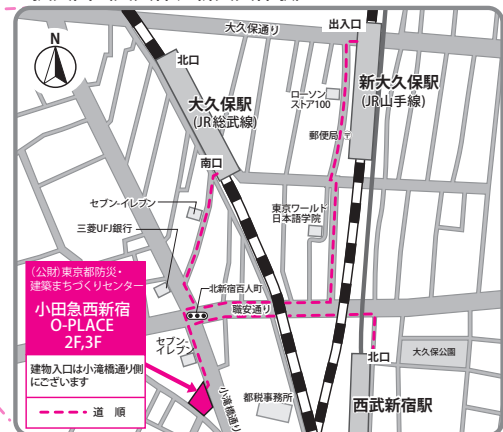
N

大久保通り

出入口

北口

ローソン
ストア100

新大久保駅
(JR山手線)

大久保駅
(JR総武線)

郵便局

南口

セブン-イレブン

東京ワールド
日本語学院

三菱UFJ銀行

(公財)東京都防災・
建築まちづくりセンター

小田急西新宿
O-PLACE
2F,3F

建物入口は小滝橋通り側にございます

道順

北新宿百人町

職安通り

北口

大久保公園

セブン-イレブン

小滝橋通り

都税事務所

西武新宿駅